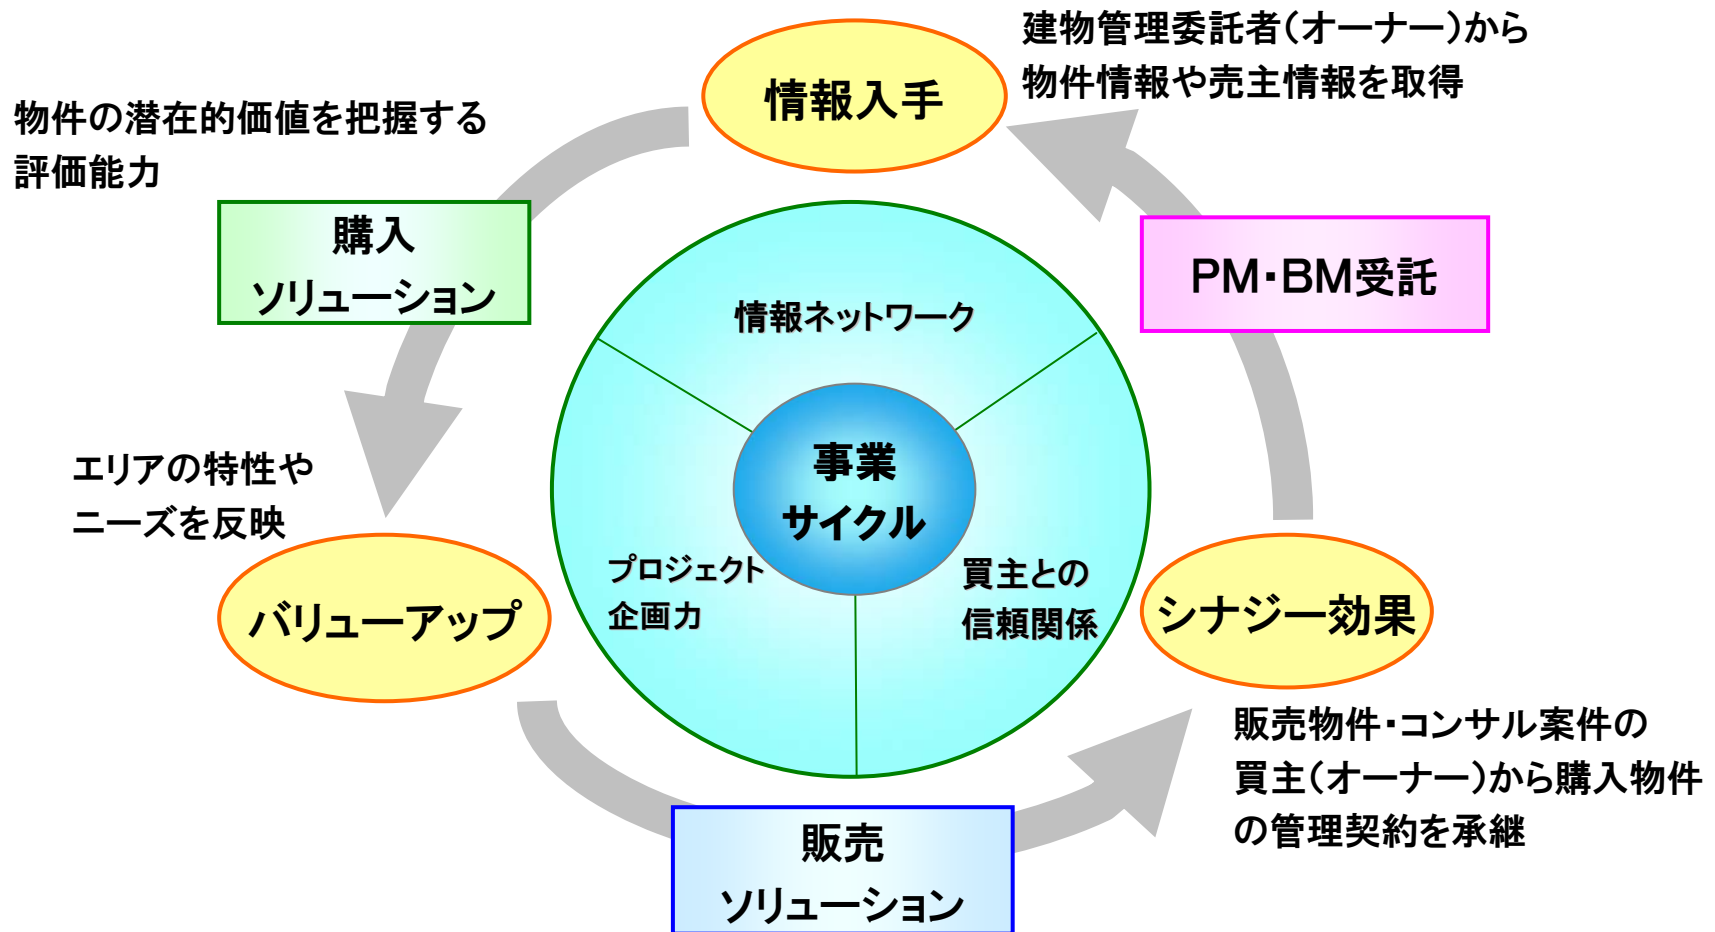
建物管理委託者(オーナー)から
物件情報や売主情報を取得

情報入手

物件の潜在的価値を把握する
評価能力

購入
ソリューション

PM･BM受託

情報ネットワーク

事業
サイクル

エリアの特性や
ニーズを反映

プロジェクト
企画力

買主との
信頼関係

バリューアップ

シナジー効果

販売物件･コンサル案件の
買主(オーナー)から購入物件
の管理契約を承継

販売
ソリューション